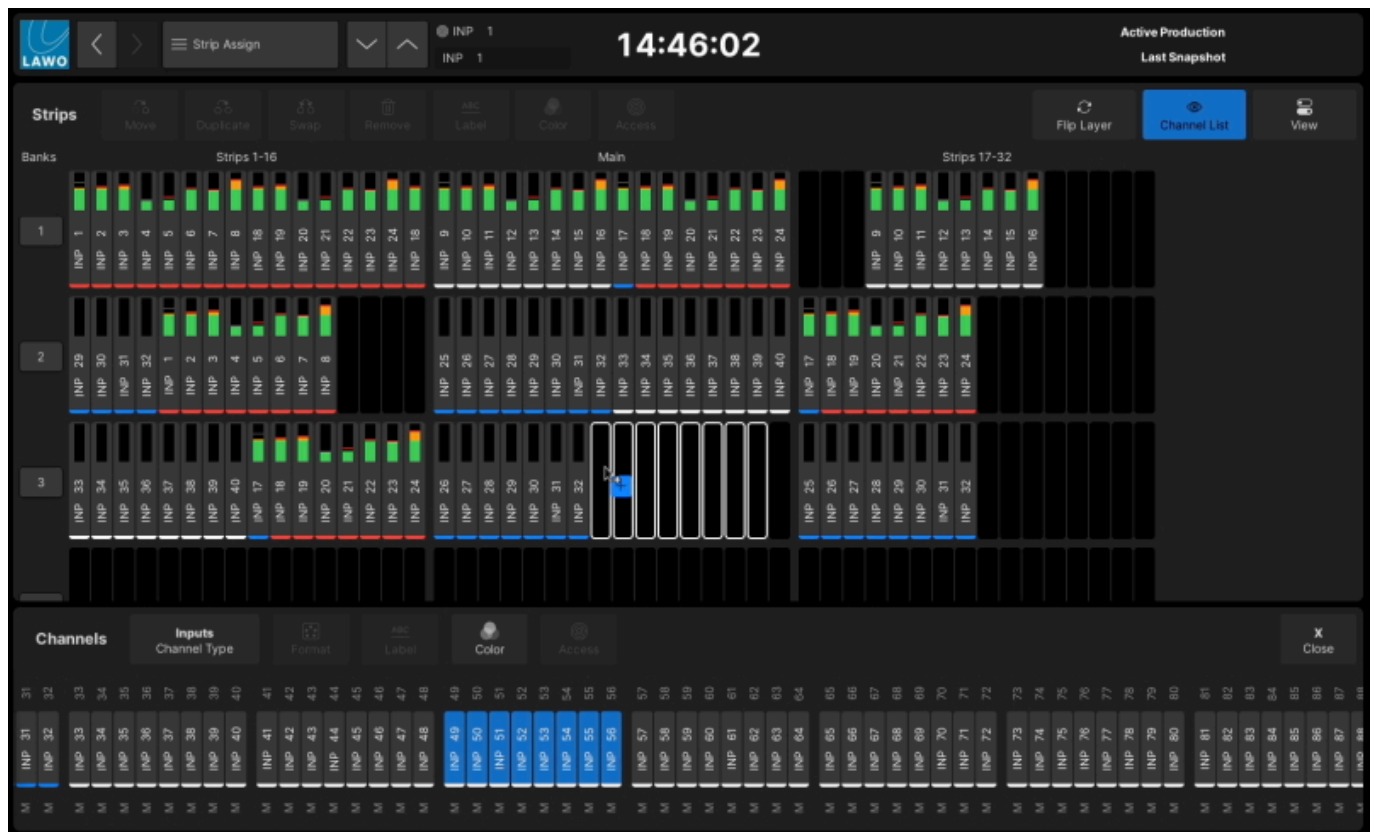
LAWO

Strip Assign

INP 1
INP 1

14:46:02

Active Production
Last Snapshot

Strips

Move Duplicate Swap Remove Label Color Access

Flip Layer
Channel List
View

Banks

Strips 1-16
Main
Strips 17-32

1

INP 1 INP 2 INP 3 INP 4 INP 5 INP 6 INP 7 INP 8 INP 18 INP 19 INP 20 INP 21 INP 22 INP 23 INP 24 INP 18
INP 9 INP 10 INP 11 INP 12 INP 13 INP 14 INP 15 INP 16 INP 17 INP 18 INP 19 INP 20 INP 21 INP 22 INP 23 INP 24
INP 9 INP 10 INP 11 INP 12 INP 13 INP 14 INP 15 INP 16

2

INP 29 INP 30 INP 31 INP 32 INP 1 INP 2 INP 3 INP 4 INP 5 INP 6 INP 7 INP 8
INP 25 INP 26 INP 27 INP 28 INP 29 INP 30 INP 31 INP 32 INP 33 INP 34 INP 35 INP 36 INP 37 INP 38 INP 39 INP 40
INP 17 INP 18 INP 19 INP 20 INP 21 INP 22 INP 23 INP 24

3

INP 33 INP 34 INP 35 INP 36 INP 37 INP 38 INP 39 INP 40 INP 17 INP 18 INP 19 INP 20 INP 21 INP 22 INP 23 INP 24
INP 26 INP 27 INP 28 INP 29 INP 30 INP 31 INP 32
INP 25 INP 26 INP 27 INP 28 INP 29 INP 30 INP 31 INP 32

Channels

Inputs
Channel Type

Format Label Color Access

X
Close

31 32 33 34 35 36 37 38 39 40 41 42 43 44 45 46 47 48 49 50 51 52 53 54 55 56 57 58 59 60 61 62 63 64 65 66 67 68 69 70 71 72 73 74 75 76 77 78 79 80 81 82 83 84 85 86 87 88

INP 31 INP 32 INP 33 INP 34 INP 35 INP 36 INP 37 INP 38 INP 39 INP 40 INP 41 INP 42 INP 43 INP 44 INP 45 INP 46 INP 47 INP 48 INP 49 INP 50 INP 51 INP 52 INP 53 INP 54 INP 55 INP 56 INP 57 INP 58 INP 59 INP 60 INP 61 INP 62 INP 63 INP 64 INP 65 INP 66 INP 67 INP 68 INP 69 INP 70 INP 71 INP 72 INP 73 INP 74 INP 75 INP 76 INP 77 INP 78 INP 79 INP 80 INP 81 INP 82 INP 83 INP 84 INP 85 INP 86 INP 87 INP 88

M M M M M M M M M M M M M M M M M M M M M M M M M M M M M M M M M M M M M M M M M M M M M M M M M M M M M M M M M M